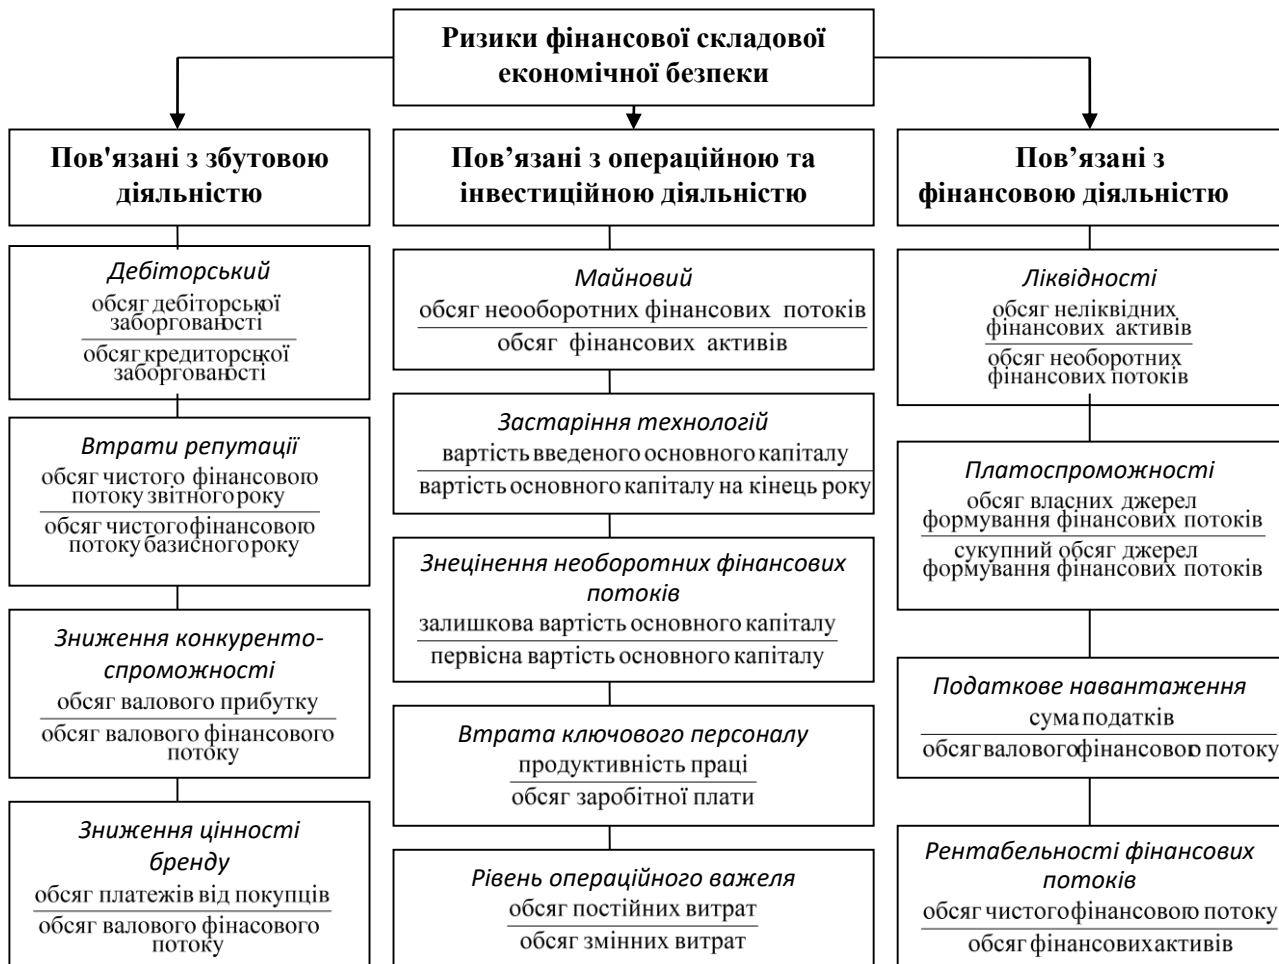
Ризики фінансової складової економічної безпеки

Пов'язані з збутовою діяльністю

Дебіторський
$\frac{\text{обсяг дебіторської заборгованості}}{\text{обсяг кредиторської заборгованості}}$

Втрати репутації
$\frac{\text{обсяг чистого фінансового потоку звітного року}}{\text{обсяг чистого фінансового потоку базисного року}}$

Зниження конкуренто-спроможності
$\frac{\text{обсяг валового прибутку}}{\text{обсяг валового фінансового потоку}}$

Зниження цінності бренду
$\frac{\text{обсяг платежів від покупців}}{\text{обсяг валового фінасового потоку}}$

Пов’язані з операційною та інвестиційною діяльністю

Майновий
$\frac{\text{обсяг неооборотних фінансових потоків}}{\text{обсяг фінансових активів}}$

Застаріння технологій
$\frac{\text{вартість введеного основного капіталу}}{\text{вартість основного капіталу на кінець року}}$

Знецінення необоротних фінансових потоків
$\frac{\text{залишкова вартість основного капіталу}}{\text{первісна вартість основного капіталу}}$

Втрата ключового персоналу
$\frac{\text{продуктивність праці}}{\text{обсяг заробітної плати}}$

Рівень операційного важеля
$\frac{\text{обсяг постійних витрат}}{\text{обсяг змінних витрат}}$

Пов’язані з фінансовою діяльністю

Ліквідності
$\frac{\text{обсяг неліквідних фінансових активів}}{\text{обсяг необоротних фінансових потоків}}$

Платоспроможності
$\frac{\text{обсяг власних джерел формування фінансових потоків}}{\text{сукупний обсяг джерел формування фінансових потоків}}$

Податкове навантаження
$\frac{\text{сума податків}}{\text{обсяг валового фінансового потоку}}$

Рентабельності фінансових потоків
$\frac{\text{обсяг чистого фінансового потоку}}{\text{обсяг фінансових активів}}$